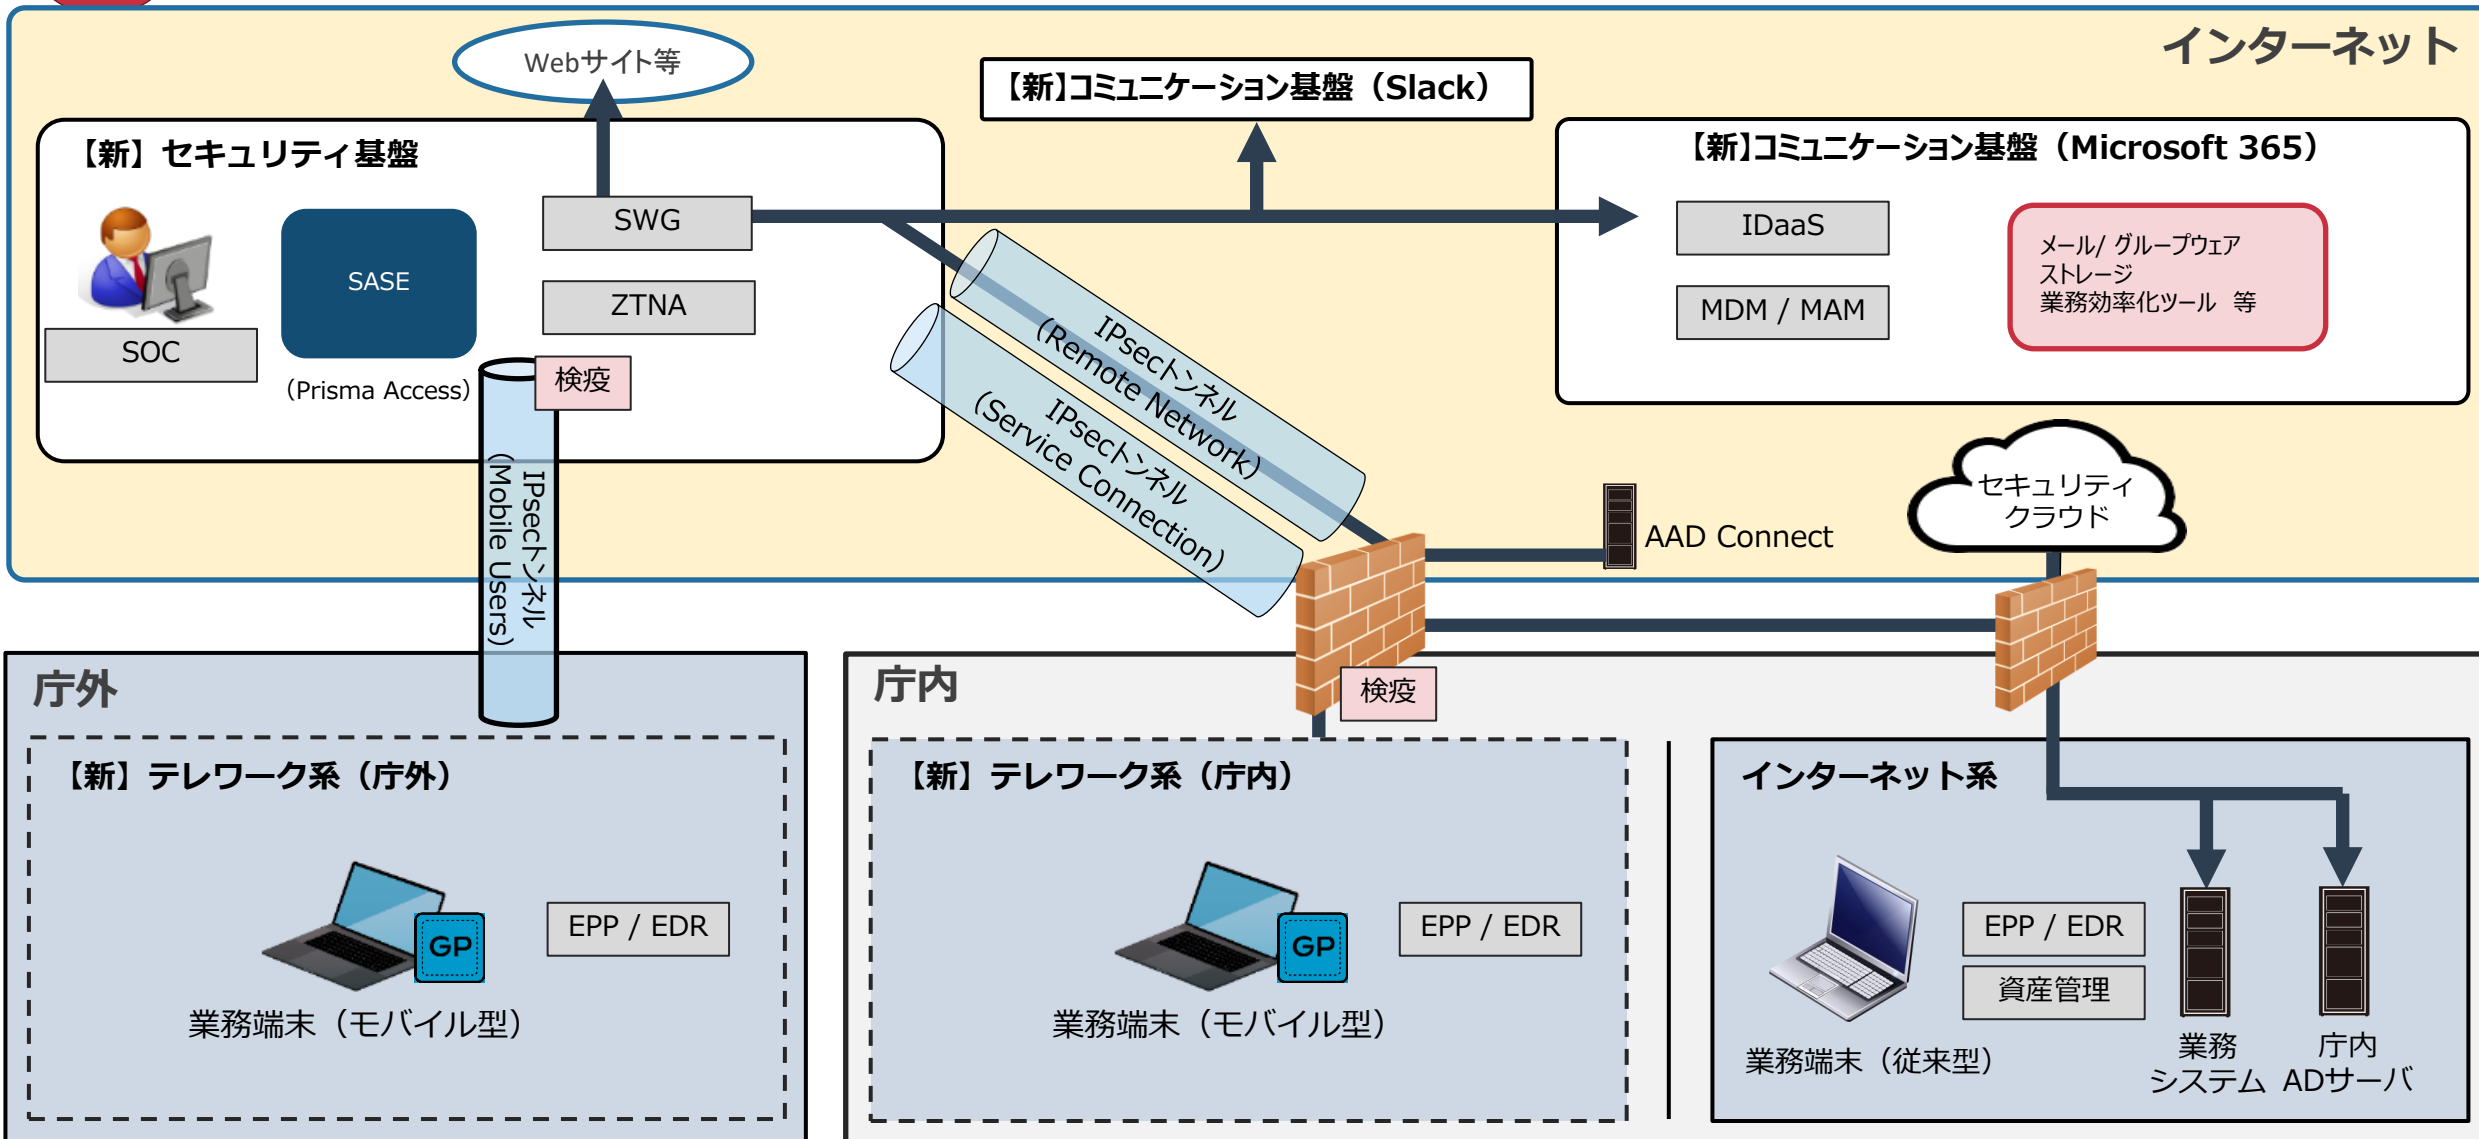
インターネット

Webサイト等

【新】コミュニケーション基盤（Slack）

【新】セキュリティ基盤

SOC

SASE

（Prisma Access）

SWG

ZTNA

検疫

【新】コミュニケーション基盤（Microsoft 365）

IDaaS

MDM / MAM

メール/ グループウェア
ストレージ
業務効率化ツール 等

IPsecトンネル
（Remote Network）

IPsecトンネル
（Service Connection）

IPsecトンネル
（Mobile Users）

AAD Connect

セキュリティ
クラウド

庁外

【新】テレワーク系（庁外）

GP

EPP / EDR

業務端末（モバイル型）

庁内

検疫

【新】テレワーク系（庁内）

GP

EPP / EDR

業務端末（モバイル型）

インターネット系

EPP / EDR

資産管理

業務端末（従来型）

業務
システム

庁内
ADサーバ